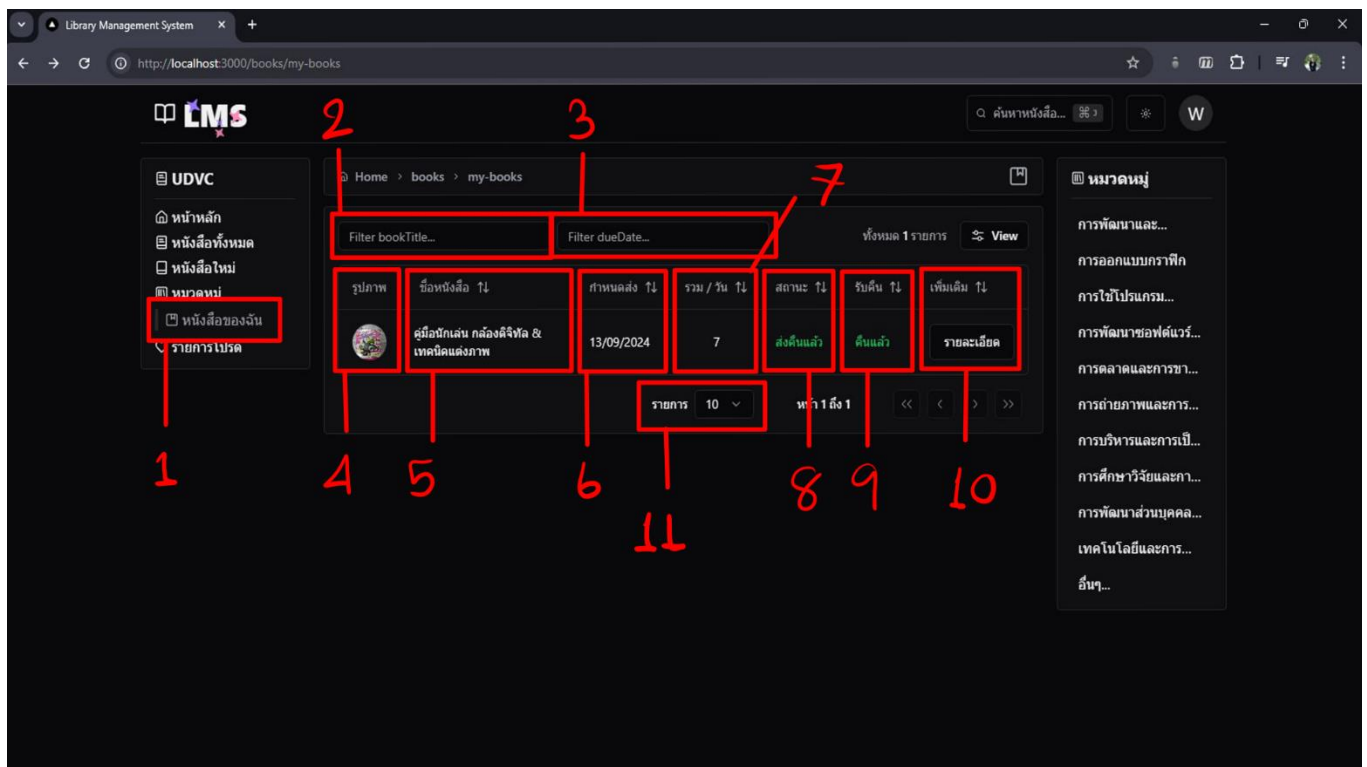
Library Management System

http://localhost:3000/books/my-books

LMS

ค้นหาหนังสือ... ⌘

W

UDVC

หน้าหลัก
หนังสือทั้งหมด
หนังสือใหม่
หมวดหมู่
หนังสือของฉัน
รายการโปรด

Home › books › my-books

Filter bookTitle...

Filter dueDate...

ทั้งหมด 1 รายการ

View

| รูปภาพ | ชื่อหนังสือ | กำหนดส่ง | รวม / วัน | สถานะ | รับคืน | เพิ่มเติม |
|---|---|---|---|---|---|---|
| | คู่มือนักเล่น กล้องดิจิทัล & เทคนิคแต่งภาพ | 13/09/2024 | 7 | ส่งคืนแล้ว | คืนแล้ว | รายละเอียด |

รายการ 10

หน้า 1 ถึง 1

หมวดหมู่

การพัฒนาและ...
การออกแบบกราฟิก
การใช้โปรแกรม...
การพัฒนาซอฟต์แวร์...
การตลาดและการขา...
การถ่ายภาพและการ...
การบริหารและการเป...
การศึกษาวิจัยและกา...
การพัฒนาส่วนบุคคล...
เทคโนโลยีและการ...
อื่นๆ...

1
2
3
4
5
6
7
8
9
10
11